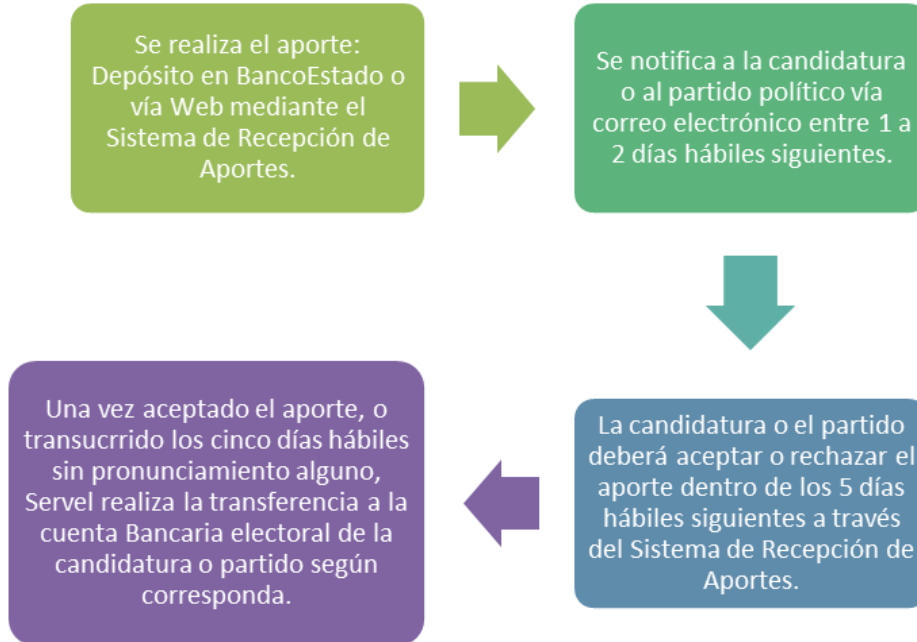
Se realiza el aporte: Depósito en BancoEstado o vía Web mediante el Sistema de Recepción de Aportes.

Se notifica a la candidatura o al partido político vía correo electrónico entre 1 a 2 días hábiles siguientes.

La candidatura o el partido deberá aceptar o rechazar el aporte dentro de los 5 días hábiles siguientes a través del Sistema de Recepción de Aportes.

Una vez aceptado el aporte, o transucrrido los cinco días hábiles sin pronunciamiento alguno, Servel realiza la transferencia a la cuenta Bancaria electoral de la candidatura o partido según corresponda.